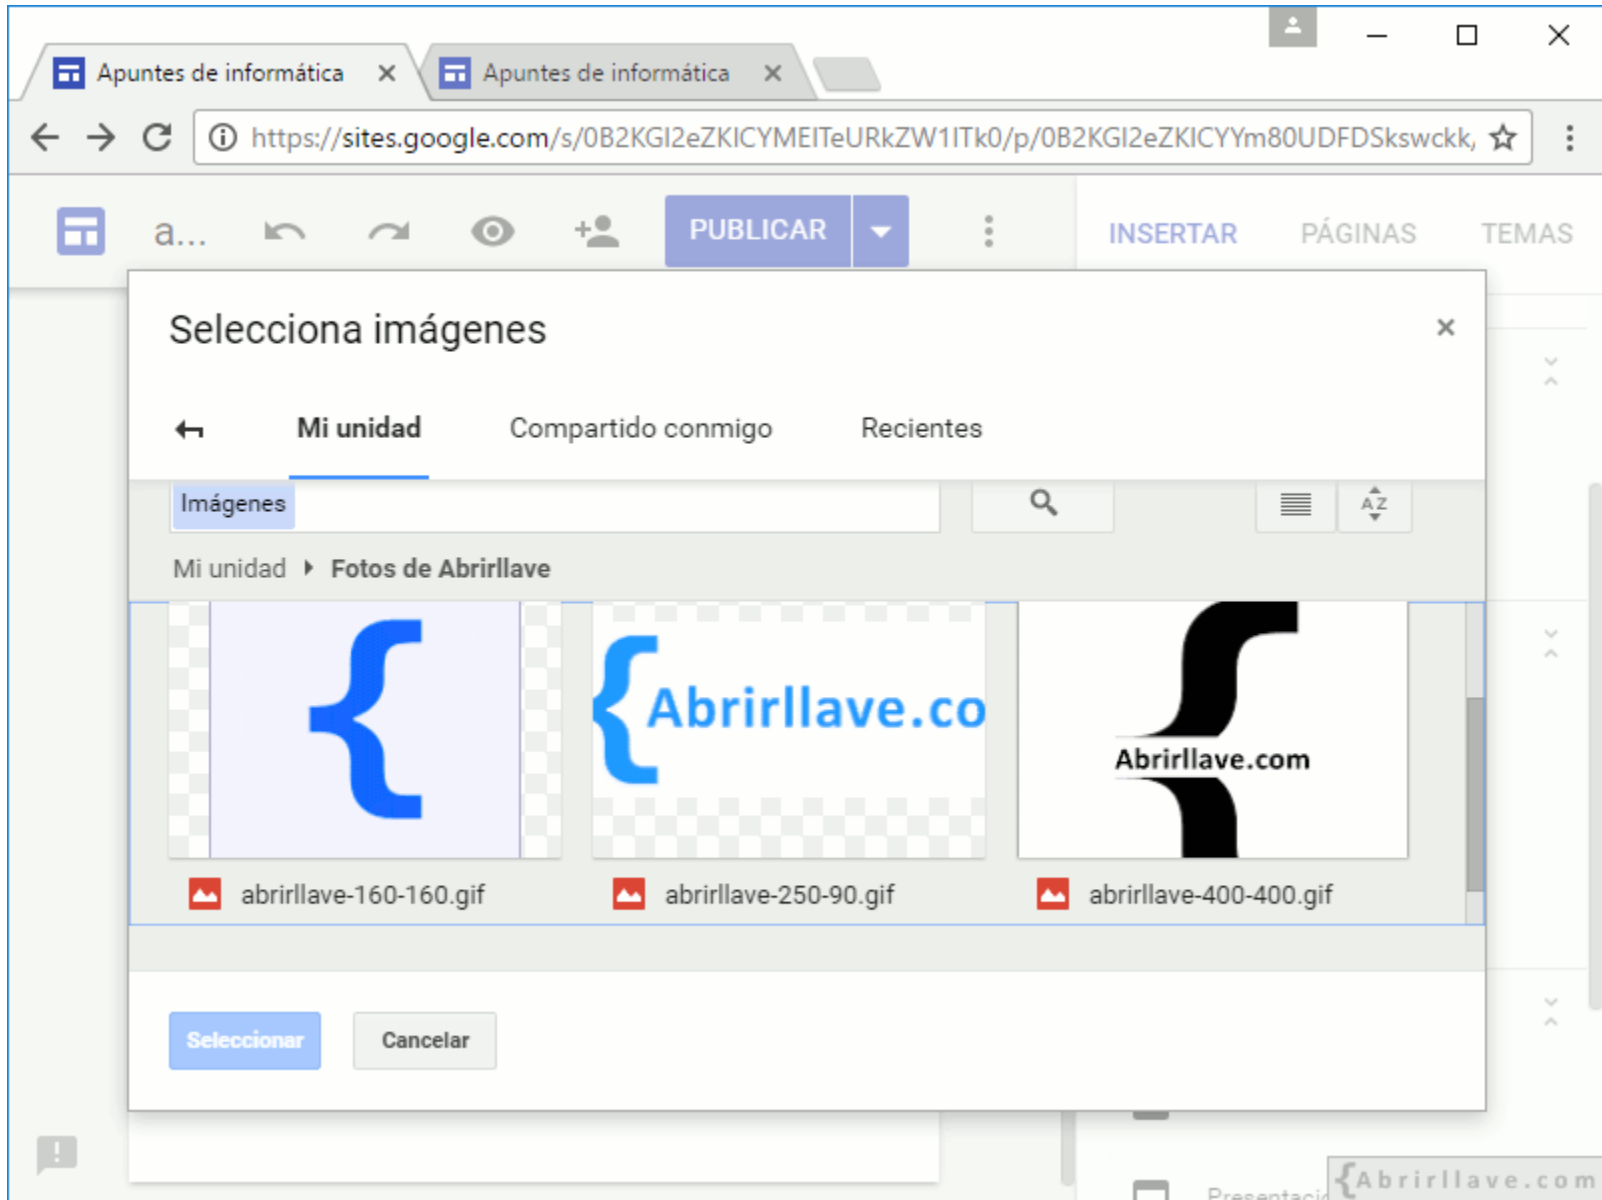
Apuntes de informática ×
Apuntes de informática ×

https://sites.google.com/s/0B2KGI2eZKICYMEITeURkZW1ITk0/p/0B2KGI2eZKICYYm80UDFDSkswckk,

a...
PUBLICAR
INSERTAR
PÁGINAS
TEMAS

Selecciona imágenes
×

Mi unidad
Compartido conmigo
Recientes

Imágenes

Mi unidad ▸ Fotos de Abrirllave

{Abrirllave.co
Abrirllave.com

abrirllave-160-160.gif
abrirllave-250-90.gif
abrirllave-400-400.gif

Seleccionar
Cancelar

Presentaci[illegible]
{Abrirllave.com